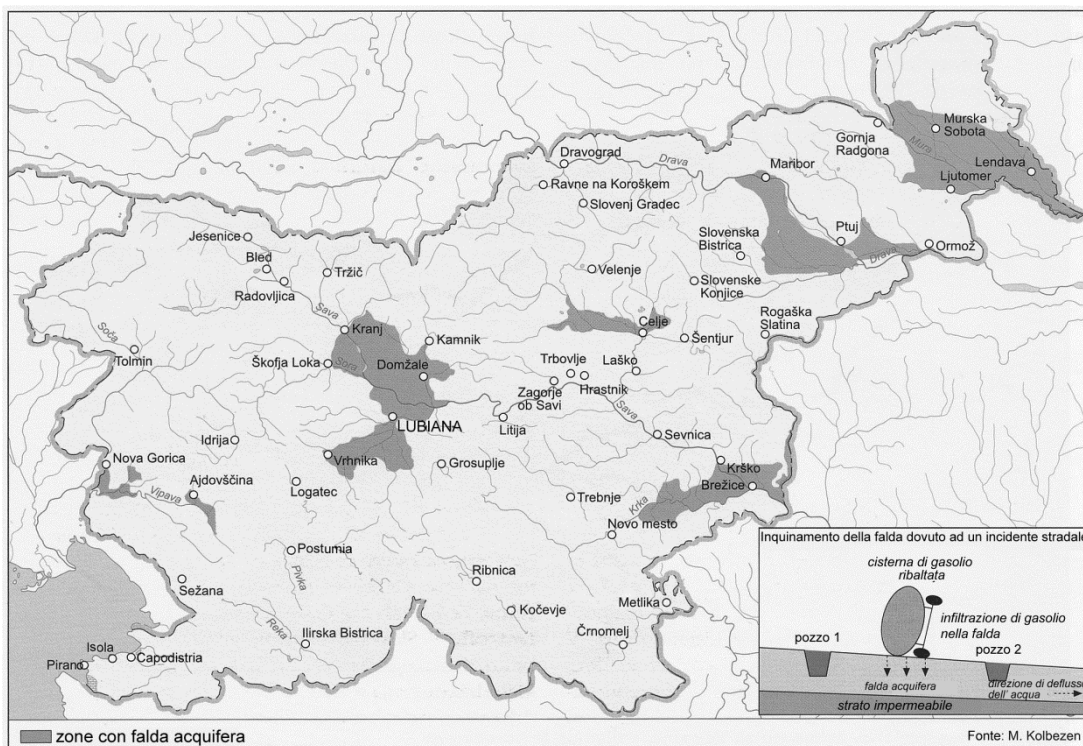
Murska Sobota
Gornja Radgona
Mura
Lendava
Ljutomer
Dravograd
Drava
Maribor
Ravne na Koroškem
Slovenj Gradec
Slovenska Bistrica
Ptuj
Drava
Ormož
Jesenice
Bled
Tržič
Velenje
Slovenske Konjice
Radovljica
Sava
Soča
Kranj
Kamnik
Celje
Šentjur
Rogaška Slatina
Tolmin
Škofja Loka
Sora
Domžale
Trbovlje
Hrastnik
Laško
Zagorje ob Savi
LUBIANA
Litija
Sava
Sevnica
Idrija
Nova Gorica
Vrhnika
Grosuplje
Krško
Ajdovščina
Logatec
Vipava
Krka
Brežice
Trebnje
Novo mesto
Postumia
Pivka
Ribnica
Sežana
Reka
Kočevje
Metlika
Ilirska Bistrica
Črnomelj
Isola
Capodistria
Pirano

Inquinamento della falda dovuto ad un incidente stradal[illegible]
cisterna di gasolio ribaltata
infiltrazione di gasolio nella falda
pozzo 1
pozzo 2
falda acquifera
direzione di deflusso dell' acqua
strato impermeabile

zone con falda acquifera

Fonte: M. Kolbezen